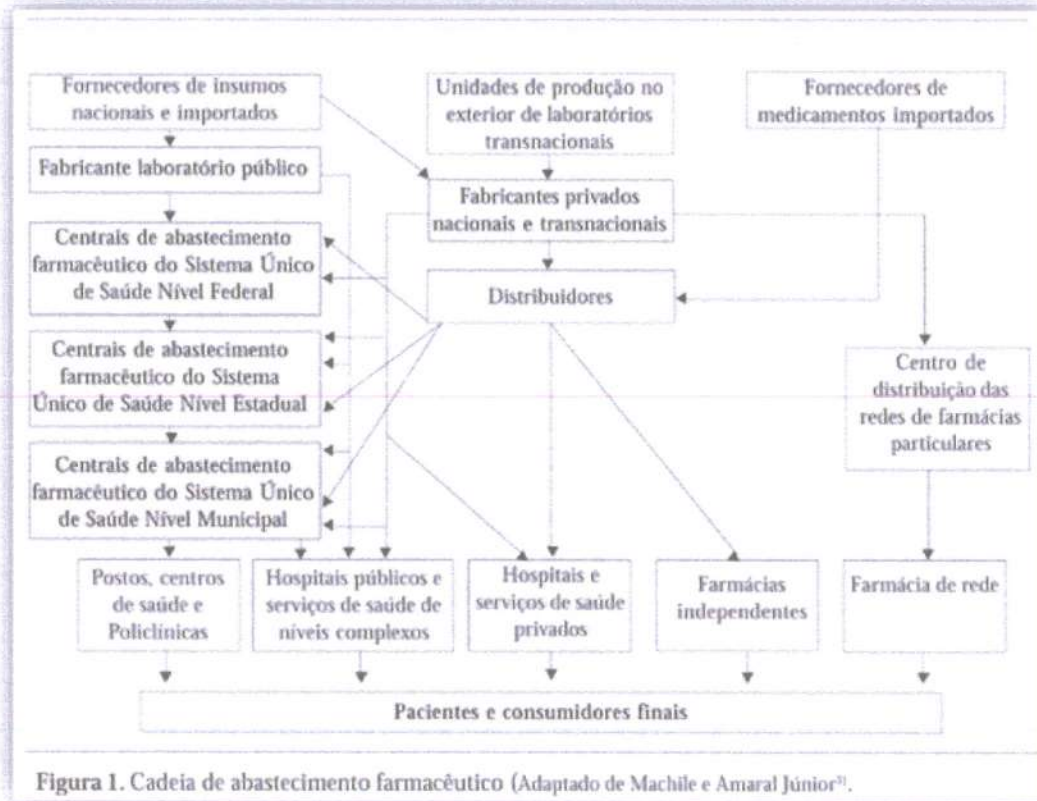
Fornecedores de insumos nacionais e importados

Unidades de produção no exterior de laboratórios transnacionais

Fornecedores de medicamentos importados

Fabricante laboratório público

Fabricantes privados nacionais e transnacionais

Centrais de abastecimento farmacêutico do Sistema Único de Saúde Nível Federal

Distribuidores

Centrais de abastecimento farmacêutico do Sistema Único de Saúde Nível Estadual

Centro de distribuição das redes de farmácias particulares

Centrais de abastecimento farmacêutico do Sistema Único de Saúde Nível Municipal

Postos, centros de saúde e Policlínicas

Hospitais públicos e serviços de saúde de níveis complexos

Hospitais e serviços de saúde privados

Farmácias independentes

Farmácia de rede

Pacientes e consumidores finais

Figura 1. Cadeia de abastecimento farmacêutico (Adaptado de Machile e Amaral Júnior$^{31}$.